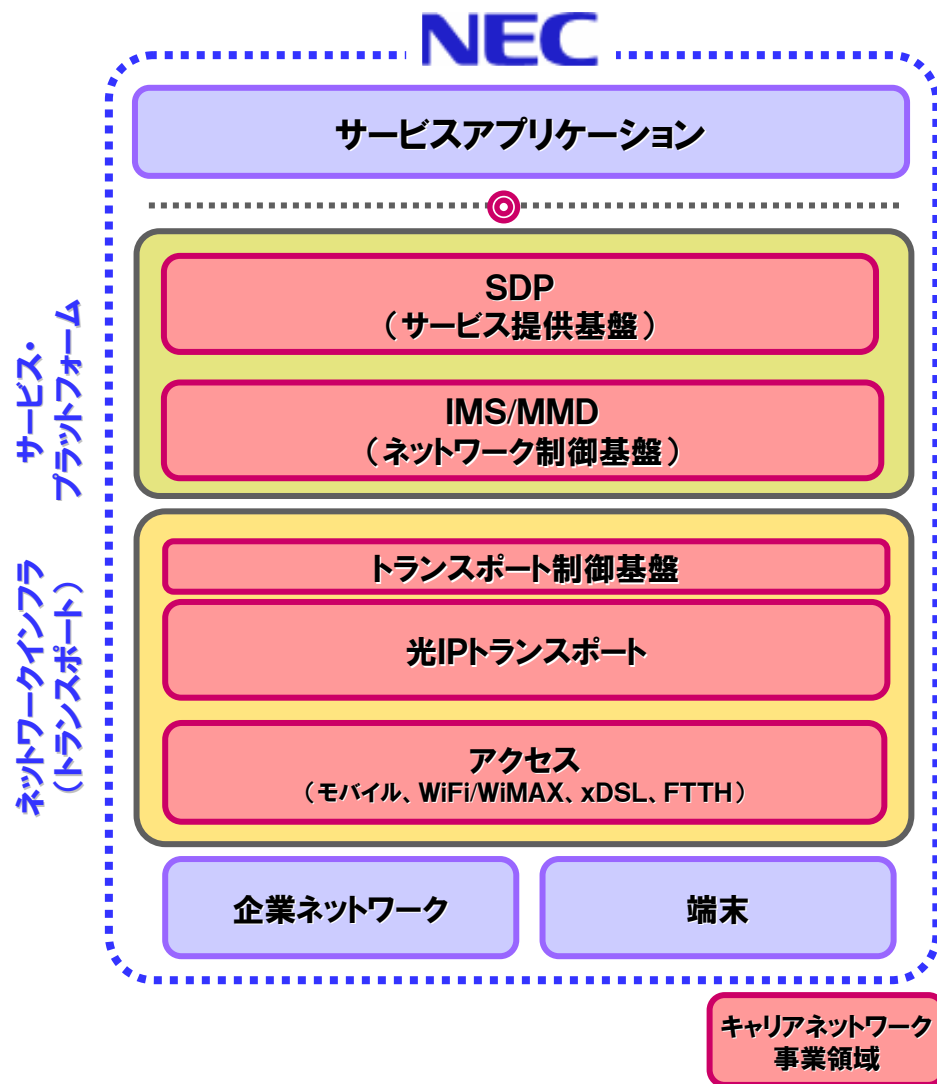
NEC

サービスアプリケーション

サービス・
プラットフォーム

SDP
（サービス提供基盤）

IMS/MMD
（ネットワーク制御基盤）

ネットワークインフラ
（トランスポート）

トランスポート制御基盤

光IPトランスポート

アクセス
（モバイル、WiFi/WiMAX、xDSL、FTTH）

企業ネットワーク

端末

キャリアネットワーク
事業領域